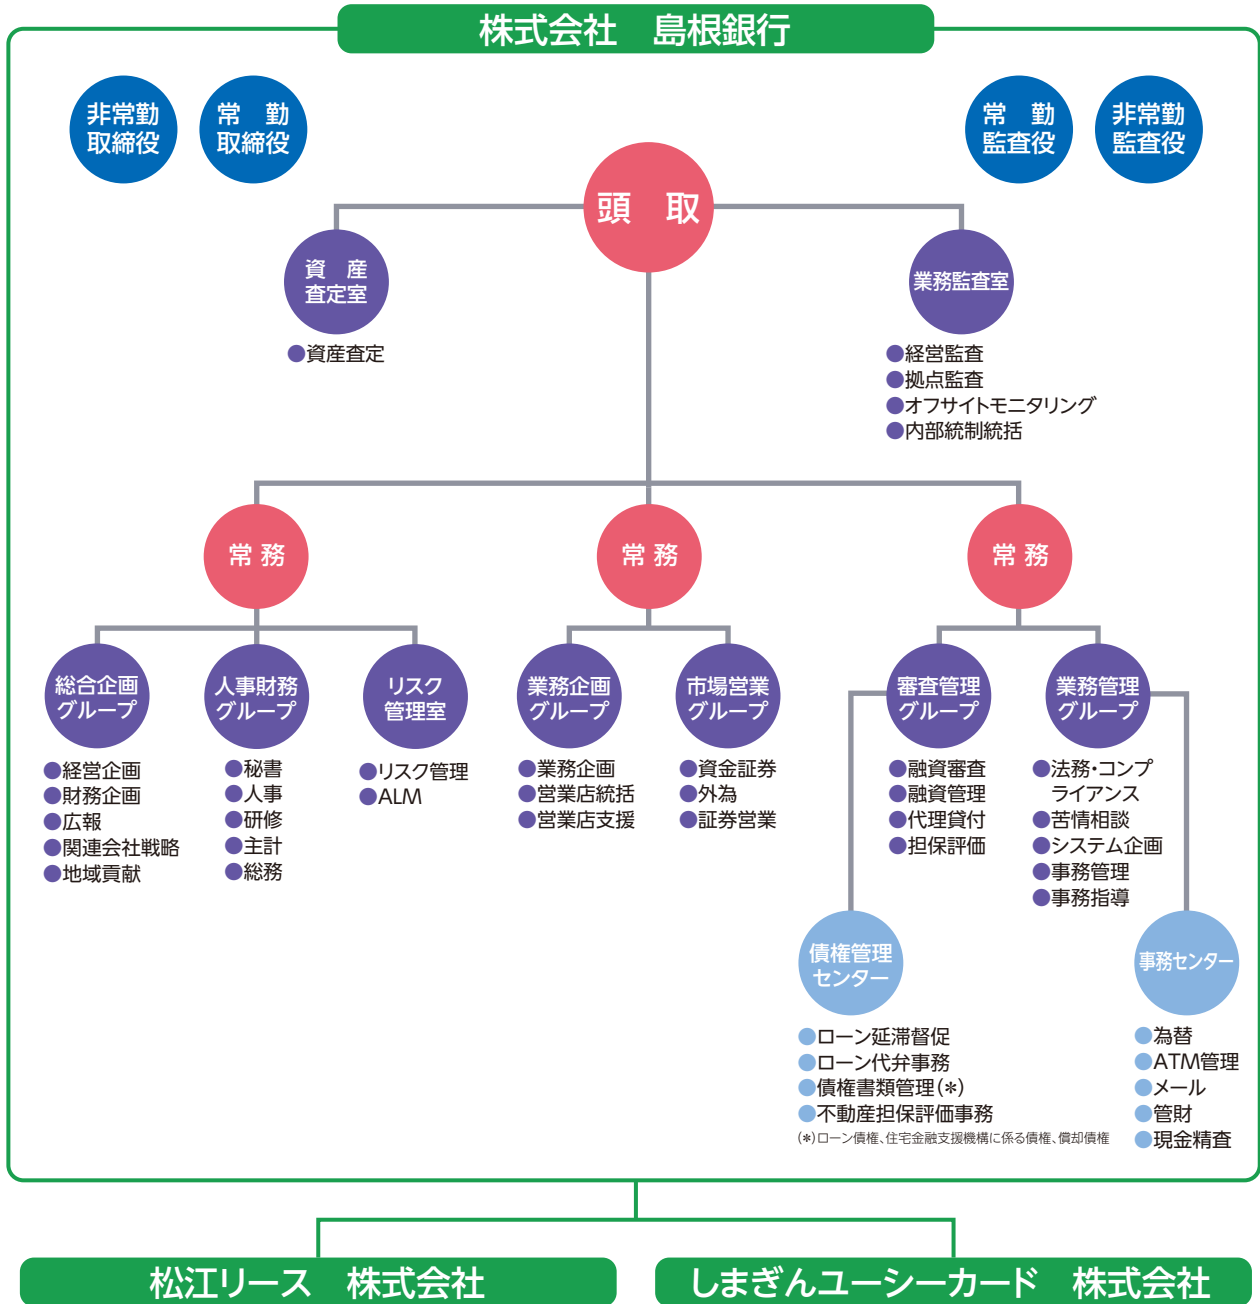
株式会社　島根銀行

非常勤取締役

常　勤取締役

常　勤監査役

非常勤監査役

頭　取

資　産査定室
●資産査定

業務監査室
●経営監査
●拠点監査
●オフサイトモニタリング
●内部統制統括

常 務

常 務

常 務

総合企画グループ
●経営企画
●財務企画
●広報
●関連会社戦略
●地域貢献

人事財務グループ
●秘書
●人事
●研修
●主計
●総務

リスク管理室
●リスク管理
●ALM

業務企画グループ
●業務企画
●営業店統括
●営業店支援

市場営業グループ
●資金証券
●外為
●証券営業

審査管理グループ
●融資審査
●融資管理
●代理貸付
●担保評価

業務管理グループ
●法務・コンプライアンス
●苦情相談
●システム企画
●事務管理
●事務指導

債権管理センター
●ローン延滞督促
●ローン代弁事務
●債権書類管理(*)
●不動産担保評価事務
(*)ローン債権、住宅金融支援機構に係る債権、償却債権

事務センター
●為替
●ATM管理
●メール
●管財
●現金精査

松江リース　株式会社

しまぎんユーシーカード　株式会社